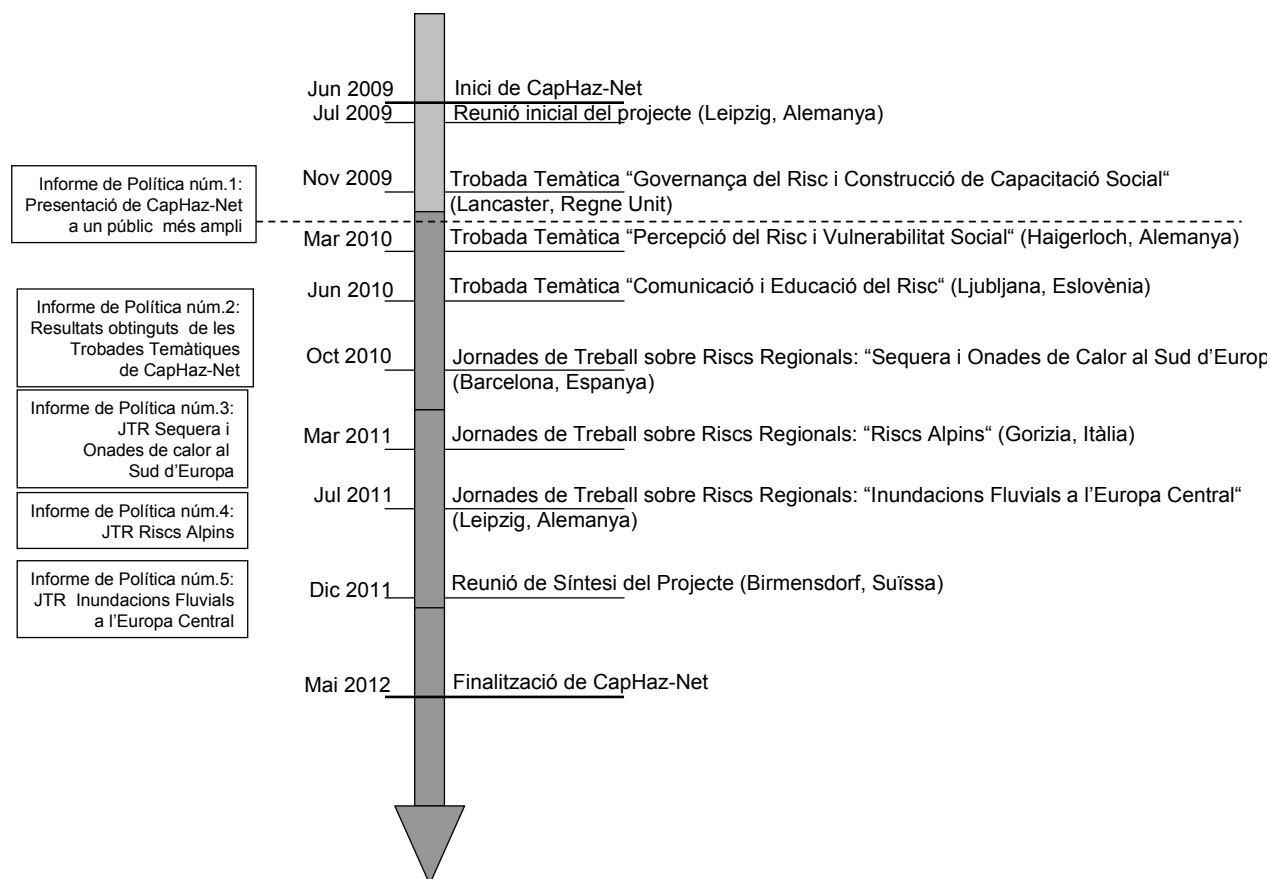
Jun 2009 Inici de CapHaz-Net

Jul 2009 Reunió inicial del projecte (Leipzig, Alemanya)

Informe de Política núm.1: Presentació de CapHaz-Net a un públic més ampli

Nov 2009 Trobada Temàtica “Governança del Risc i Construcció de Capacitació Social“ (Lancaster, Regne Unit)

Mar 2010 Trobada Temàtica “Percepció del Risc i Vulnerabilitat Social“ (Haigerloch, Alemanya)

Jun 2010 Trobada Temàtica “Comunicació i Educació del Risc“ (Ljubljana, Eslovènia)

Informe de Política núm.2: Resultats obtinguts de les Trobades Temàtiques de CapHaz-Net

Oct 2010 Jornades de Treball sobre Riscs Regionals: “Sequera i Onades de Calor al Sud d'Europ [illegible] (Barcelona, Espanya)

Informe de Política núm.3: JTR Sequera i Onades de calor al Sud d'Europa

Mar 2011 Jornades de Treball sobre Riscs Regionals: “Riscs Alpins“ (Gorizia, Itàlia)

Informe de Política núm.4: JTR Riscs Alpins

Jul 2011 Jornades de Treball sobre Riscs Regionals: “Inundacions Fluvials a l'Europa Central“ (Leipzig, Alemanya)

Informe de Política núm.5: JTR Inundacions Fluvials a l'Europa Central

Dic 2011 Reunió de Síntesi del Projecte (Birmensdorf, Suïssa)

Mai 2012 Finalització de CapHaz-Net